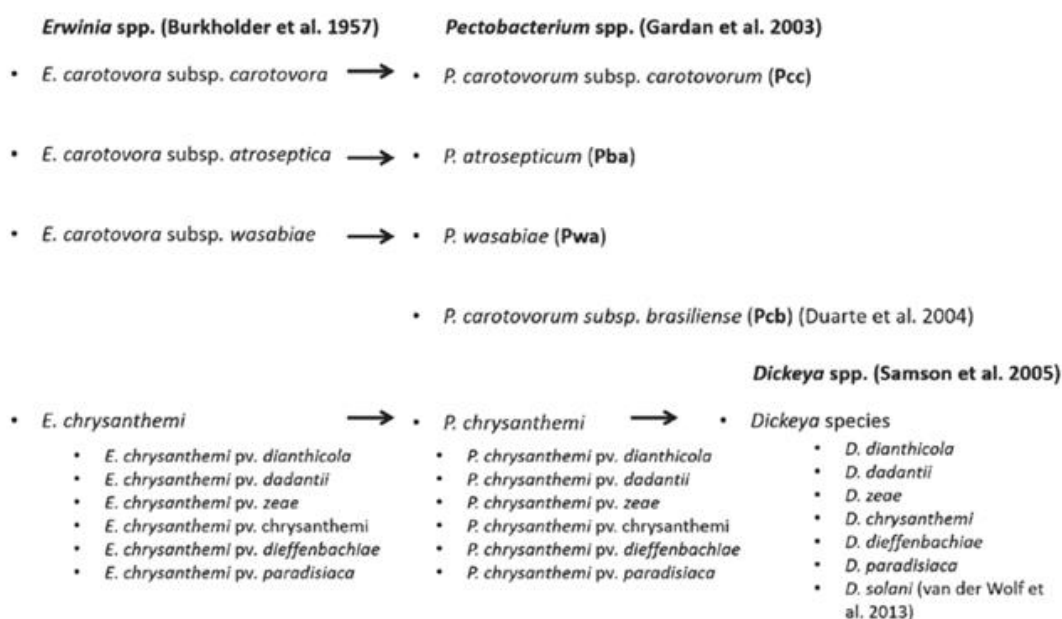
Erwinia spp. (Burkholder et al. 1957)

Pectobacterium spp. (Gardan et al. 2003)

- E. carotovora subsp. carotovora → • P. carotovorum subsp. carotovorum (Pcc)

- E. carotovora subsp. atroseptica → • P. atrosepticum (Pba)

- E. carotovora subsp. wasabiae → • P. wasabiae (Pwa)

- P. carotovorum subsp. brasiliense (Pcb) (Duarte et al. 2004)

Dickeya spp. (Samson et al. 2005)

- E. chrysanthemi
  - E. chrysanthemi pv. dianthicola
  - E. chrysanthemi pv. dadantii
  - E. chrysanthemi pv. zeae
  - E. chrysanthemi pv. chrysanthemi
  - E. chrysanthemi pv. dieffenbachiae
  - E. chrysanthemi pv. paradisiaca

→

- P. chrysanthemi
  - P. chrysanthemi pv. dianthicola
  - P. chrysanthemi pv. dadantii
  - P. chrysanthemi pv. zeae
  - P. chrysanthemi pv. chrysanthemi
  - P. chrysanthemi pv. dieffenbachiae
  - P. chrysanthemi pv. paradisiaca

→

- Dickeya species
  - D. dianthicola
  - D. dadantii
  - D. zeae
  - D. chrysanthemi
  - D. dieffenbachiae
  - D. paradisiaca
  - D. solani (van der Wolf et al. 2013)